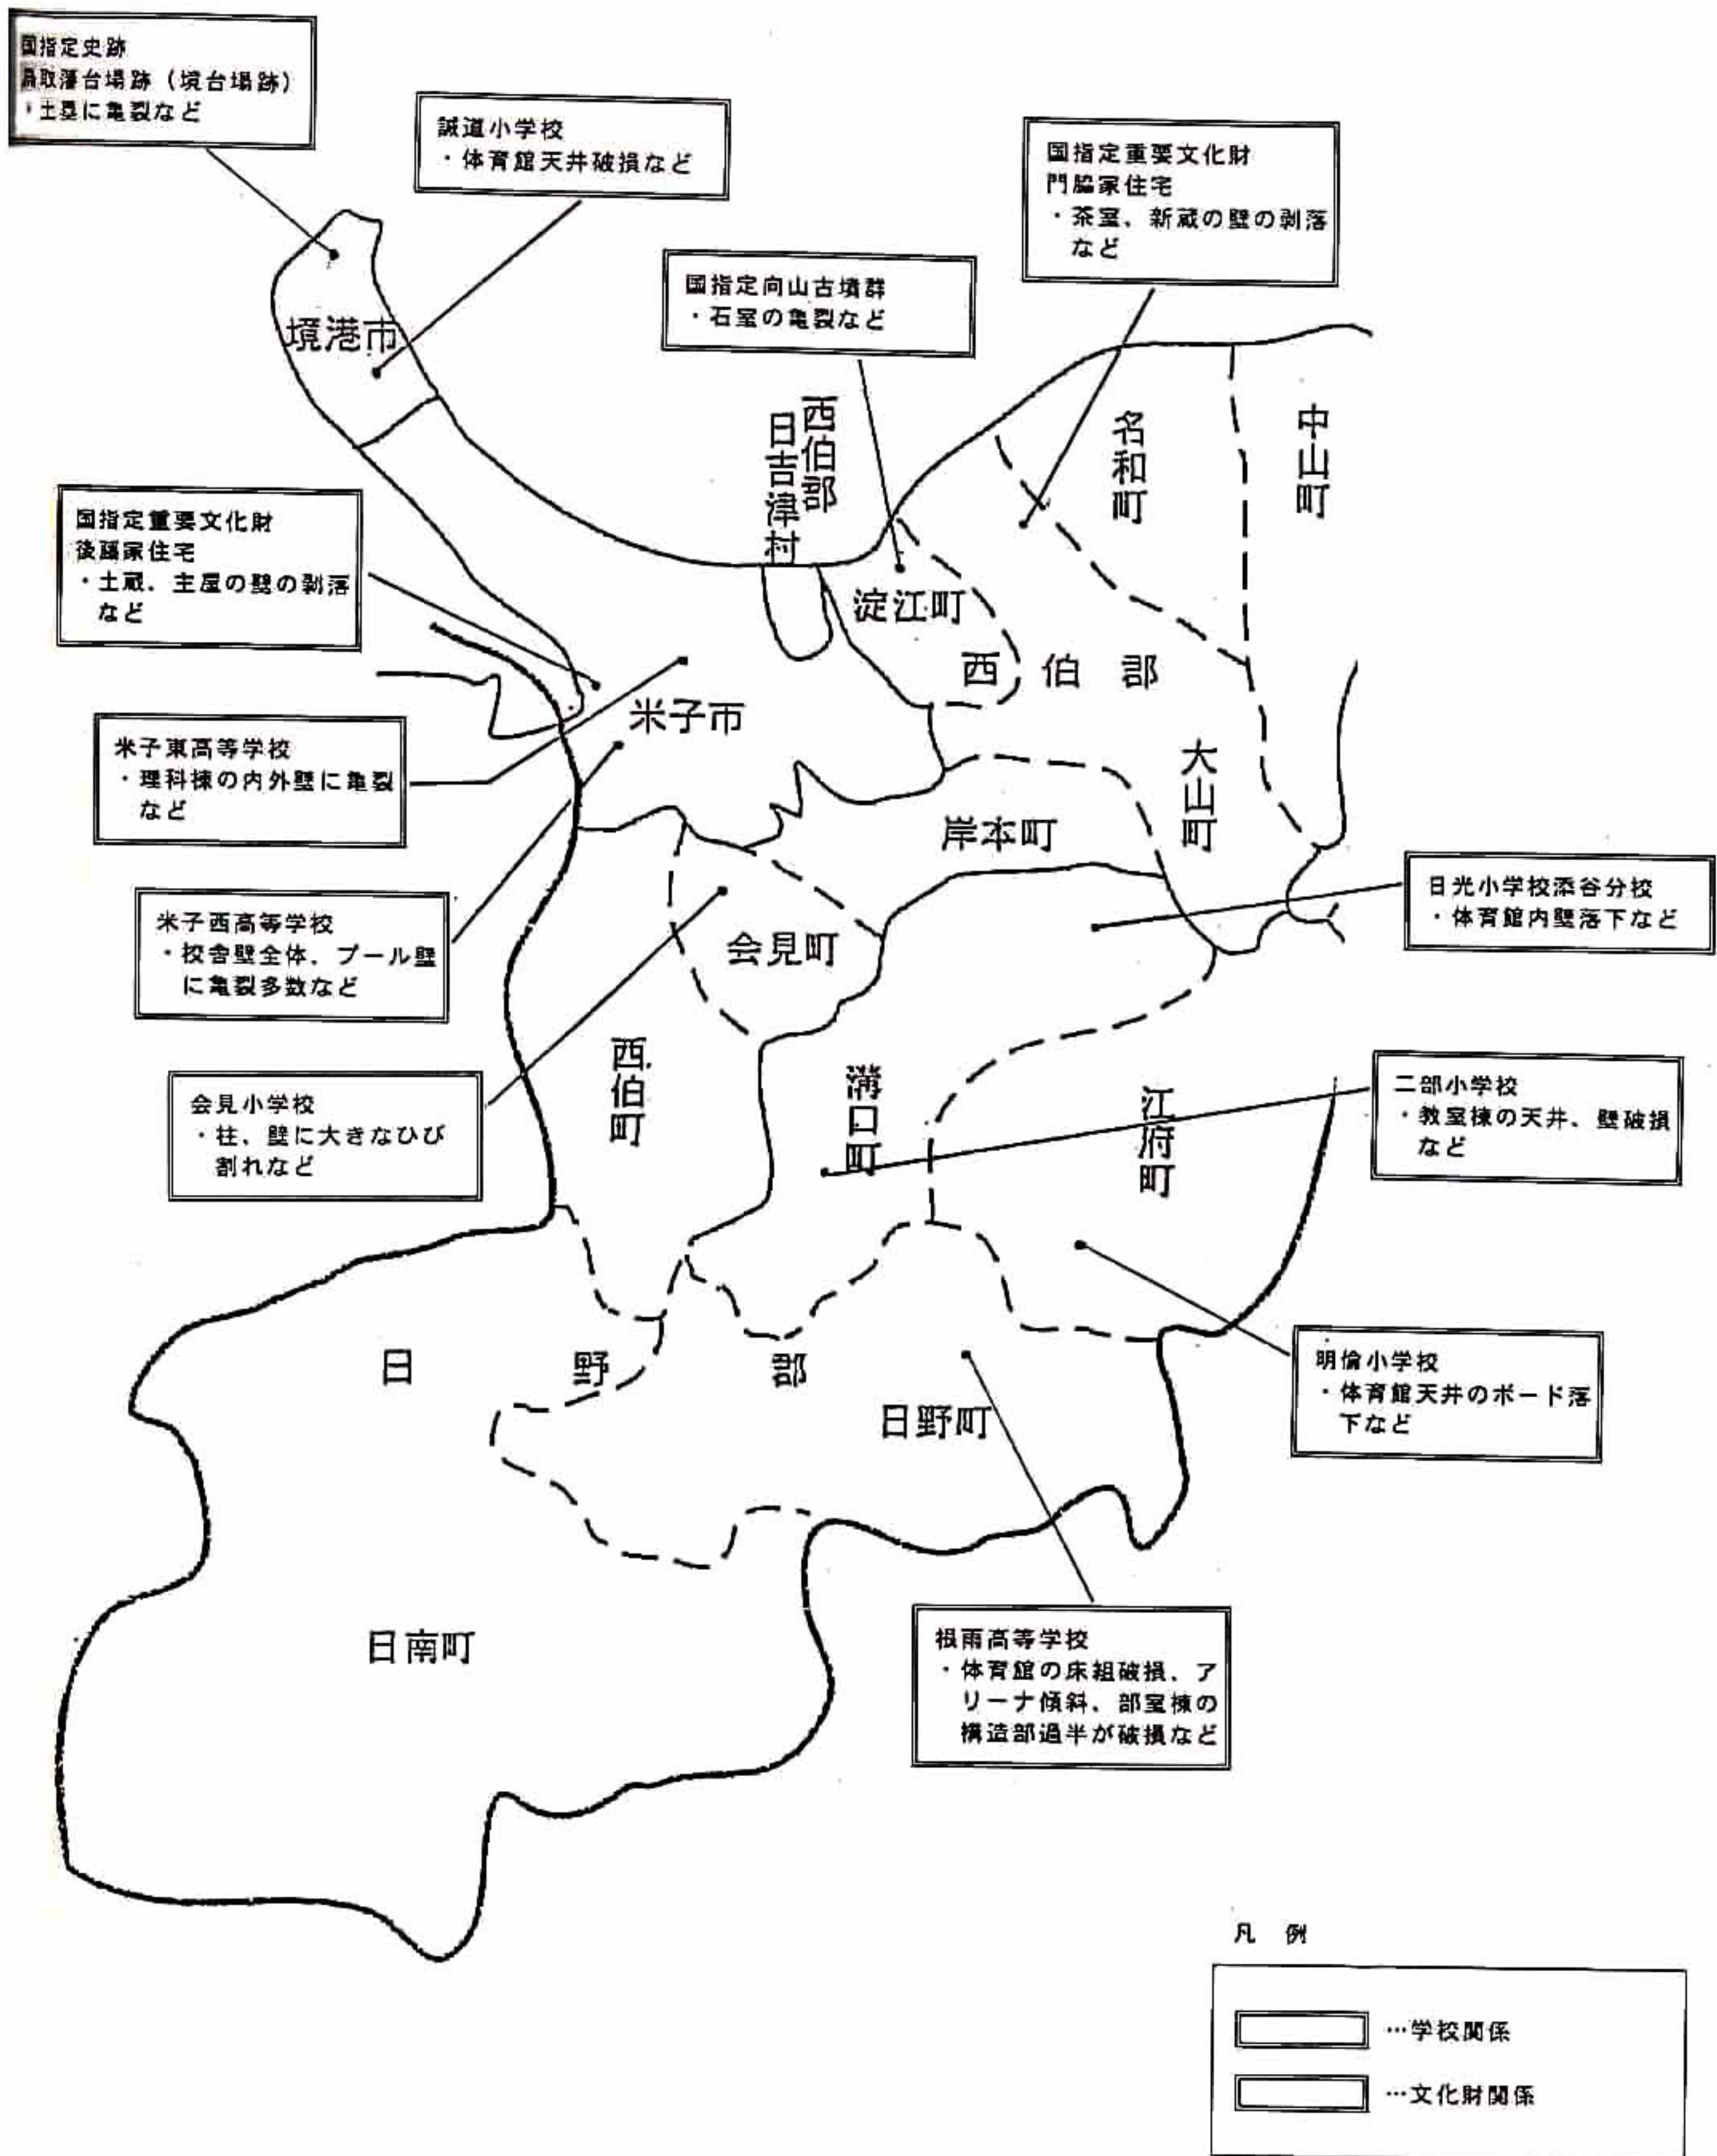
国指定史跡
鳥取藩台場跡（境台場跡）
・土塁に亀裂など

誠道小学校
・体育館天井破損など

国指定重要文化財
門脇家住宅
・茶室、新蔵の壁の剥落など

国指定向山古墳群
・石室の亀裂など

境港市

西伯郡日吉津村

名和町

中山町

国指定重要文化財
後藤家住宅
・土蔵、主屋の壁の剥落など

淀江町

西　伯　郡

米子市

米子東高等学校
・理科棟の内外壁に亀裂など

大山町

岸本町

米子西高等学校
・校舎壁全体、プール壁に亀裂多数など

日光小学校添谷分校
・体育館内壁落下など

会見町

会見小学校
・柱、壁に大きなひび割れなど

西伯町

溝口町

江府町

二部小学校
・教室棟の天井、壁破損など

日　野　郡

日野町

明倫小学校
・体育館天井のボード落下など

日南町

根雨高等学校
・体育館の床組破損、アリーナ傾斜、部室棟の構造部過半が破損など

凡　例

…学校関係

…文化財関係